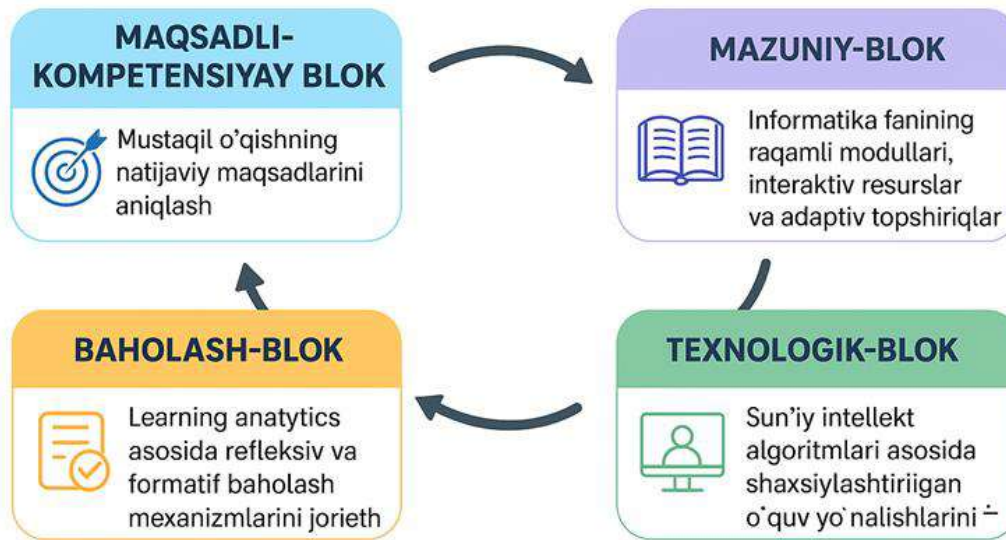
MAQSADLI-KOMPETENSIYAY BLOK

Mustaqil o'qishning natijaviy maqsadlarini aniqlash

MAZUNIY-BLOK

Informatika fanining raqamli modullari, interaktiv resurslar va adaptiv topshiriqlar

BAHOLASH-BLOK

Learning anatytics asosida refleksiv va formatif baholash mexanizmlarini jorieth

TEXNOLOGIK-BLOK

Sun'iy intellekt algoritmlari asosida shaxsiylashtiriigan o'quv yo'nalishlarini